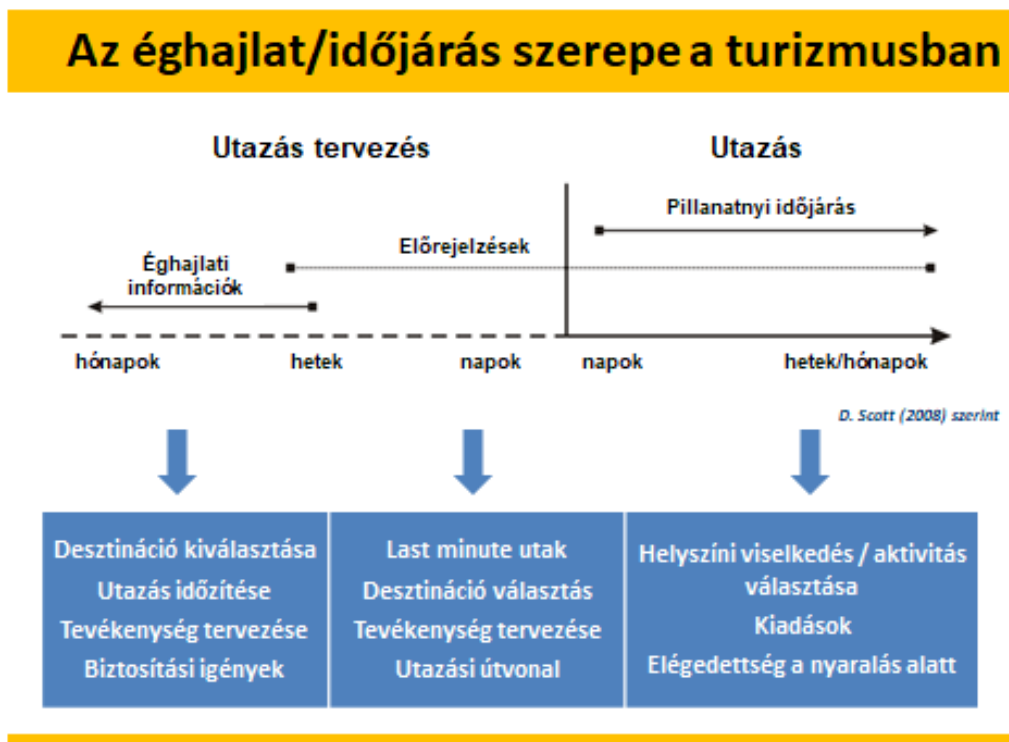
Az éghajlat/időjárás szerepe a turizmusban

Utazás tervezés

Utazás

Pillanatnyi időjárás

Előrejelzések

Éghajlati információk

hónapok

hetek

napok

napok

hetek/hónapok

D. Scott (2008) szerint

Desztináció kiválasztása
Utazás időzítése
Tevékenység tervezése
Biztosítási igények

Last minute utak
Desztináció választás
Tevékenység tervezése
Utazási útvonal

Helyszíni viselkedés / aktivitás választása
Kiadások
Elégedettség a nyaralás alatt